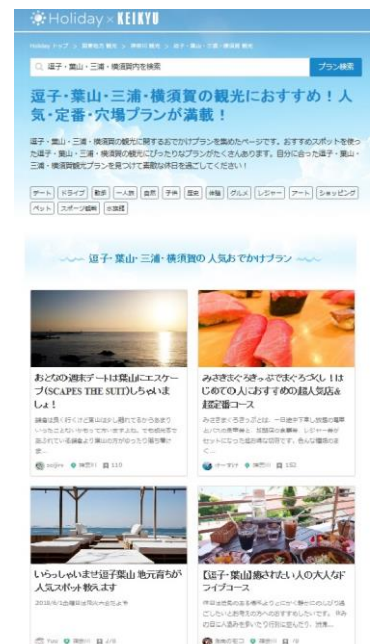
Holiday × KEIKYU

Holiday トップ > 関東地方 観光 > 神奈川 観光 > 逗子・葉山・三浦・横須賀 観光

逗子・葉山・三浦・横須賀内を検索

プラン検索

逗子・葉山・三浦・横須賀の観光におすすめ！人気・定番・穴場プランが満載！

逗子・葉山・三浦・横須賀の観光に関するおでかけプランを集めたページです。おすすめスポットを使った逗子・葉山・三浦・横須賀の観光にぴったりなプランがたくさんあります。自分に合った逗子・葉山・三浦・横須賀観光プランを見つけて素敵な休日を過ごしてください！

デート ドライブ 散歩 一人旅 自然 子供 歴史 体験 グルメ レジャー アート ショッピング ペット スポーツ観戦 女子旅

逗子・葉山・三浦・横須賀の人気おでかけプラン

おとなの週末デートは葉山でエスケープ(SCAPES THE SUIT)しちゃいましょ！

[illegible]

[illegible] 神奈川 110

みさきまぐろきっぷでまぐろづくし！はじめての人におすすめの超人気店＆超定番コース

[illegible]

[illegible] 神奈川 132

いらっしゃいませ逗子葉山 地元育ちが人気スポット教えます

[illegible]

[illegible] 神奈川 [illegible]

【逗子・葉山】癒されたい人の大人なドライブコース

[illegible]

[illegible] 神奈川 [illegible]